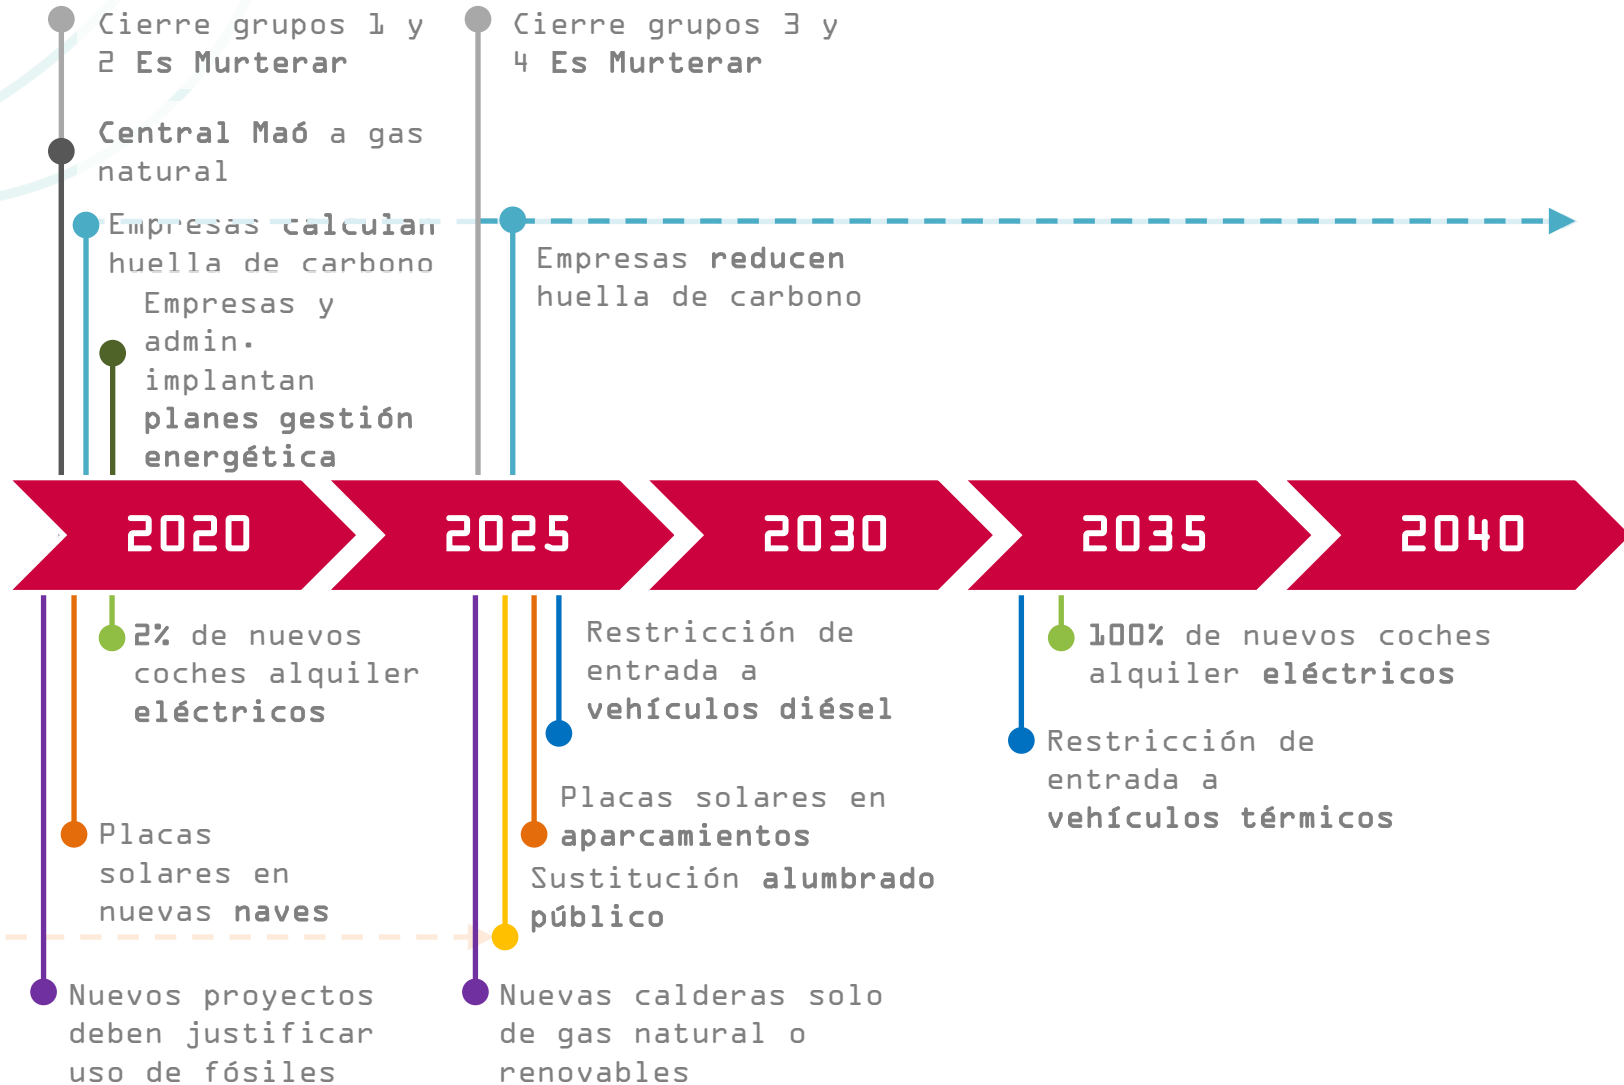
Cierre grupos 1 y 2 Es Murterar

Cierre grupos 3 y 4 Es Murterar

Central Maó a gas natural

Empresas calculan huella de carbono

Empresas reducen huella de carbono

Empresas y admin. implantan planes gestión energética

2020

2025

2030

2035

2040

2% de nuevos coches alquiler eléctricos

Restricción de entrada a vehículos diésel

100% de nuevos coches alquiler eléctricos

Restricción de entrada a vehículos térmicos

Placas solares en aparcamientos

Placas solares en nuevas naves

Sustitución alumbrado público

Nuevos proyectos deben justificar uso de fósiles

Nuevas calderas solo de gas natural o renovables